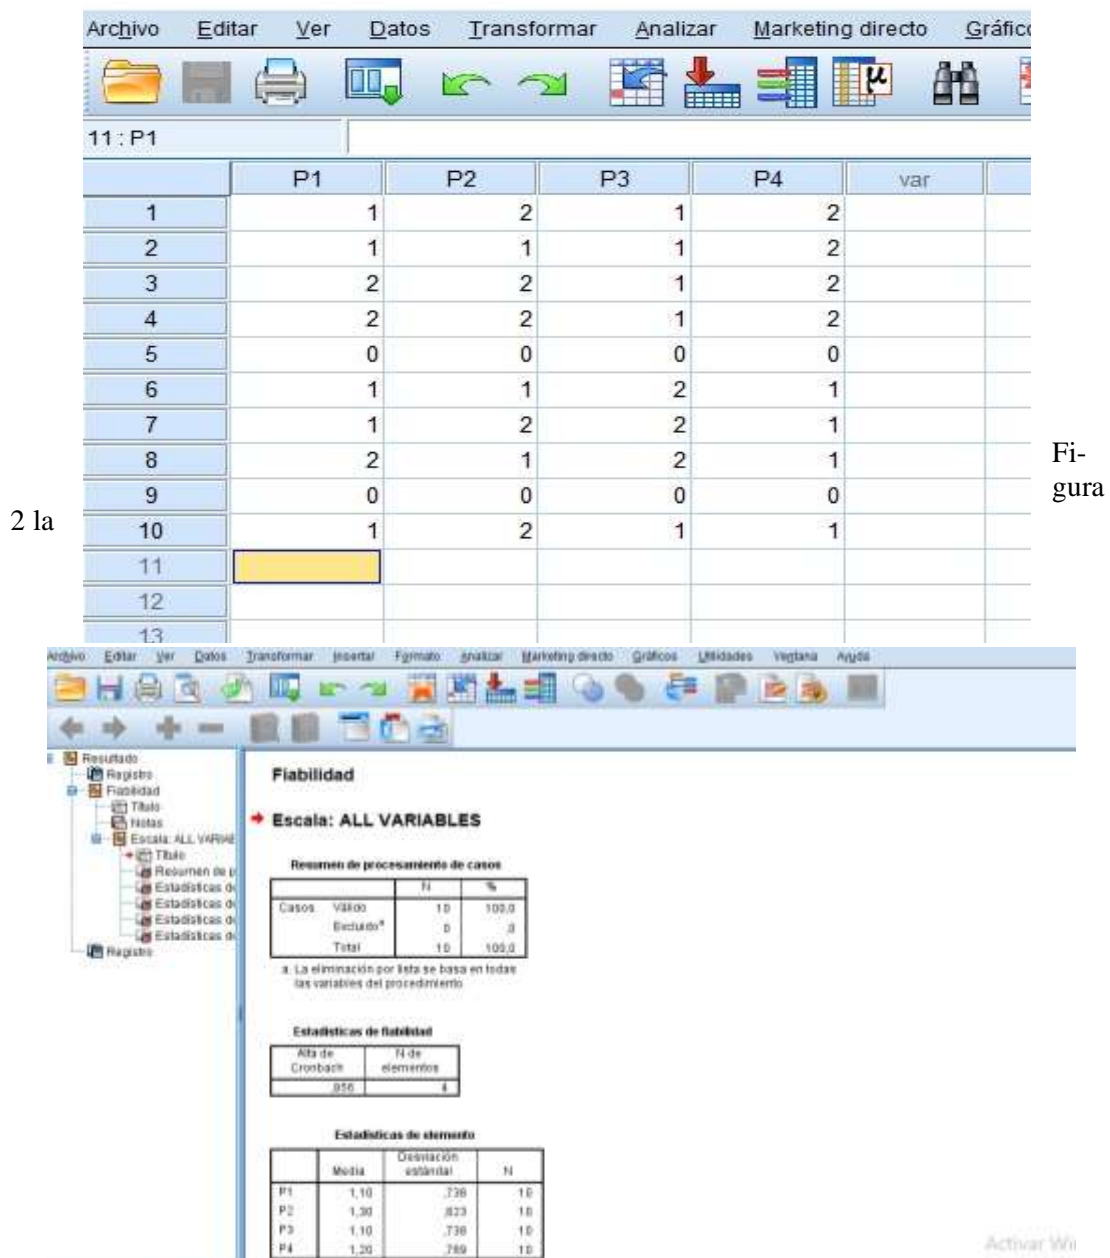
Archivo Editar Ver Datos Transformar Analizar Marketing directo Gráfic

11 : P1

| | P1 | P2 | P3 | P4 | var |
|---|---|---|---|---|---|
| 1 | 1 | 2 | 1 | 2 | |
| 2 | 1 | 1 | 1 | 2 | |
| 3 | 2 | 2 | 1 | 2 | |
| 4 | 2 | 2 | 1 | 2 | |
| 5 | 0 | 0 | 0 | 0 | |
| 6 | 1 | 1 | 2 | 1 | |
| 7 | 1 | 2 | 2 | 1 | |
| 8 | 2 | 1 | 2 | 1 | |
| 9 | 0 | 0 | 0 | 0 | |
| 10 | 1 | 2 | 1 | 1 | |
| 11 | | | | | |
| 12 | | | | | |
| 13 | | | | | |

Figura 2 la

Archivo Editar Ver Datos Transformar Insertar Formato Analizar Marketing directo Gráficos Utilidades Ventana Ayuda

Resultado
Registro
Fiabilidad
Título
Notas
Escala: ALL VARIAB
Título
Resumen de p
Estadísticas d
Estadísticas d
Estadísticas d
Estadísticas d
Registro

Fiabilidad

Escala: ALL VARIABLES

Resumen de procesamiento de casos

| | | N | % |
|---|---|---|---|
| Casos | Válido | 10 | 100,0 |
| | Excluido$^a$ | 0 | ,0 |
| | Total | 10 | 100,0 |

a. La eliminación por lista se basa en todas las variables del procedimiento.

Estadísticas de fiabilidad

| Alfa de Cronbach | N de elementos |
|---|---|
| ,856 | 4 |

Estadísticas de elemento

| | Media | Desviación estándar | N |
|---|---|---|---|
| P1 | 1,10 | ,738 | 10 |
| P2 | 1,30 | ,823 | 10 |
| P3 | 1,10 | ,738 | 10 |
| P4 | 1,20 | ,789 | 10 |

Activar Wi